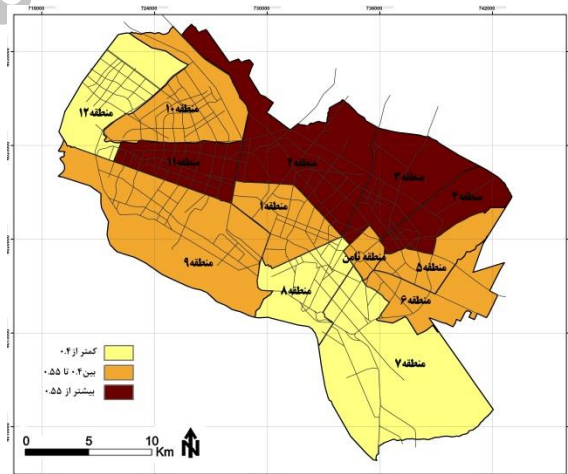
718000
724000
730000
736000
742000

منطقه ۱۲
منطقه ۱۰
منطقه ۱۱
منطقه ۲
منطقه ۳
منطقه ۴
منطقه ۱
منطقه ثامن
منطقه ۵
منطقه ۶
منطقه ۹
منطقه ۸
منطقه ۷

کمتر از ۰.۴
بین ۰.۴ تا ۰.۵۵
بیشتر از ۰.۵۵

0 5 10 Km
N